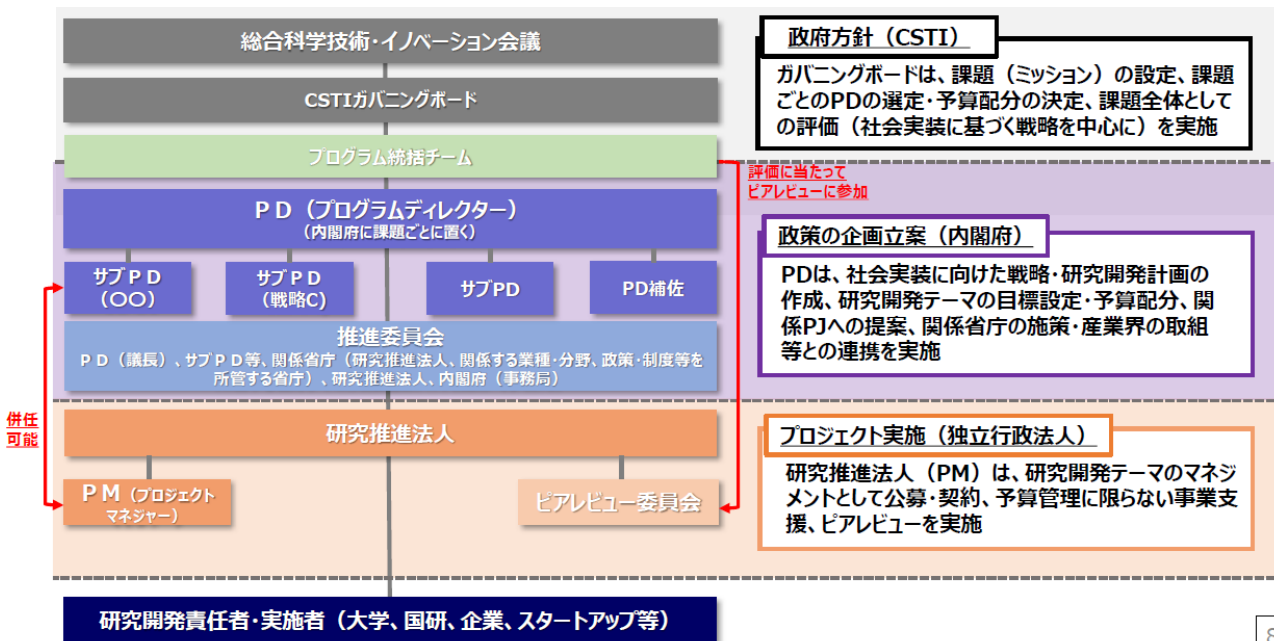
総合科学技術・イノベーション会議

CSTIガバニングボード

プログラム統括チーム

評価に当たって
ピアレビューに参加

PD（プログラムディレクター）
（内閣府に課題ごとに置く）

サブPD
（〇〇）

サブPD
（戦略C）

サブPD

PD補佐

推進委員会
PD（議長）、サブPD等、関係省庁（研究推進法人、関係する業種・分野、政策・制度等を所管する省庁）、研究推進法人、内閣府（事務局）

併任
可能

研究推進法人

PM（プロジェクトマネジャー）

ピアレビュー委員会

研究開発責任者・実施者（大学、国研、企業、スタートアップ等）

政府方針（CSTI）

ガバニングボードは、課題（ミッション）の設定、課題ごとのPDの選定・予算配分の決定、課題全体としての評価（社会実装に基づく戦略を中心に）を実施

政策の企画立案（内閣府）

PDは、社会実装に向けた戦略・研究開発計画の作成、研究開発テーマの目標設定・予算配分、関係PJへの提案、関係省庁の施策・産業界の取組等との連携を実施

プロジェクト実施（独立行政法人）

研究推進法人（PM）は、研究開発テーマのマネジメントとして公募・契約、予算管理に限らない事業支援、ピアレビューを実施

8